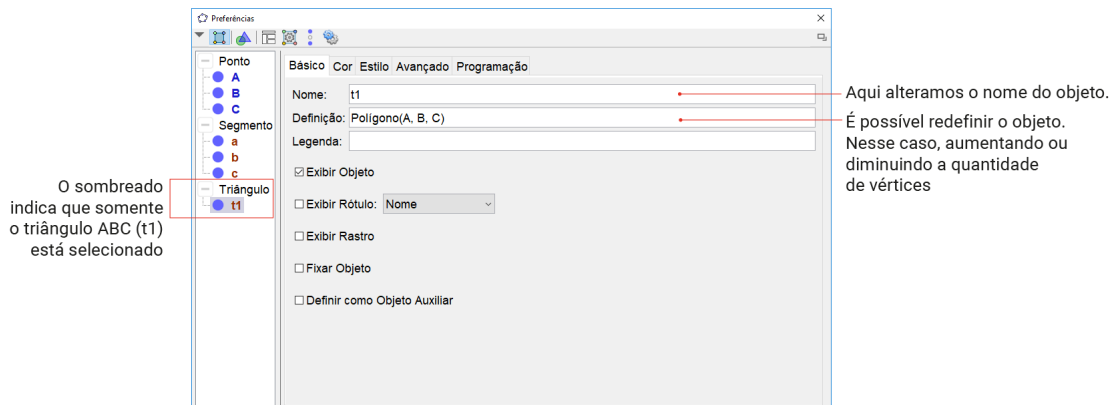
Preferências

Ponto
A
B
C
Segmento
a
b
c
Triângulo
t1

Básico Cor Estilo Avançado Programação

Nome: t1
Definição: Polígono(A, B, C)
Legenda:

☑ Exibir Objeto
☐ Exibir Rótulo: Nome
☐ Exibir Rastro
☐ Fixar Objeto
☐ Definir como Objeto Auxiliar

Aqui alteramos o nome do objeto.

É possível redefinir o objeto. Nesse caso, aumentando ou diminuindo a quantidade de vértices

O sombreado indica que somente o triângulo ABC (t1) está selecionado